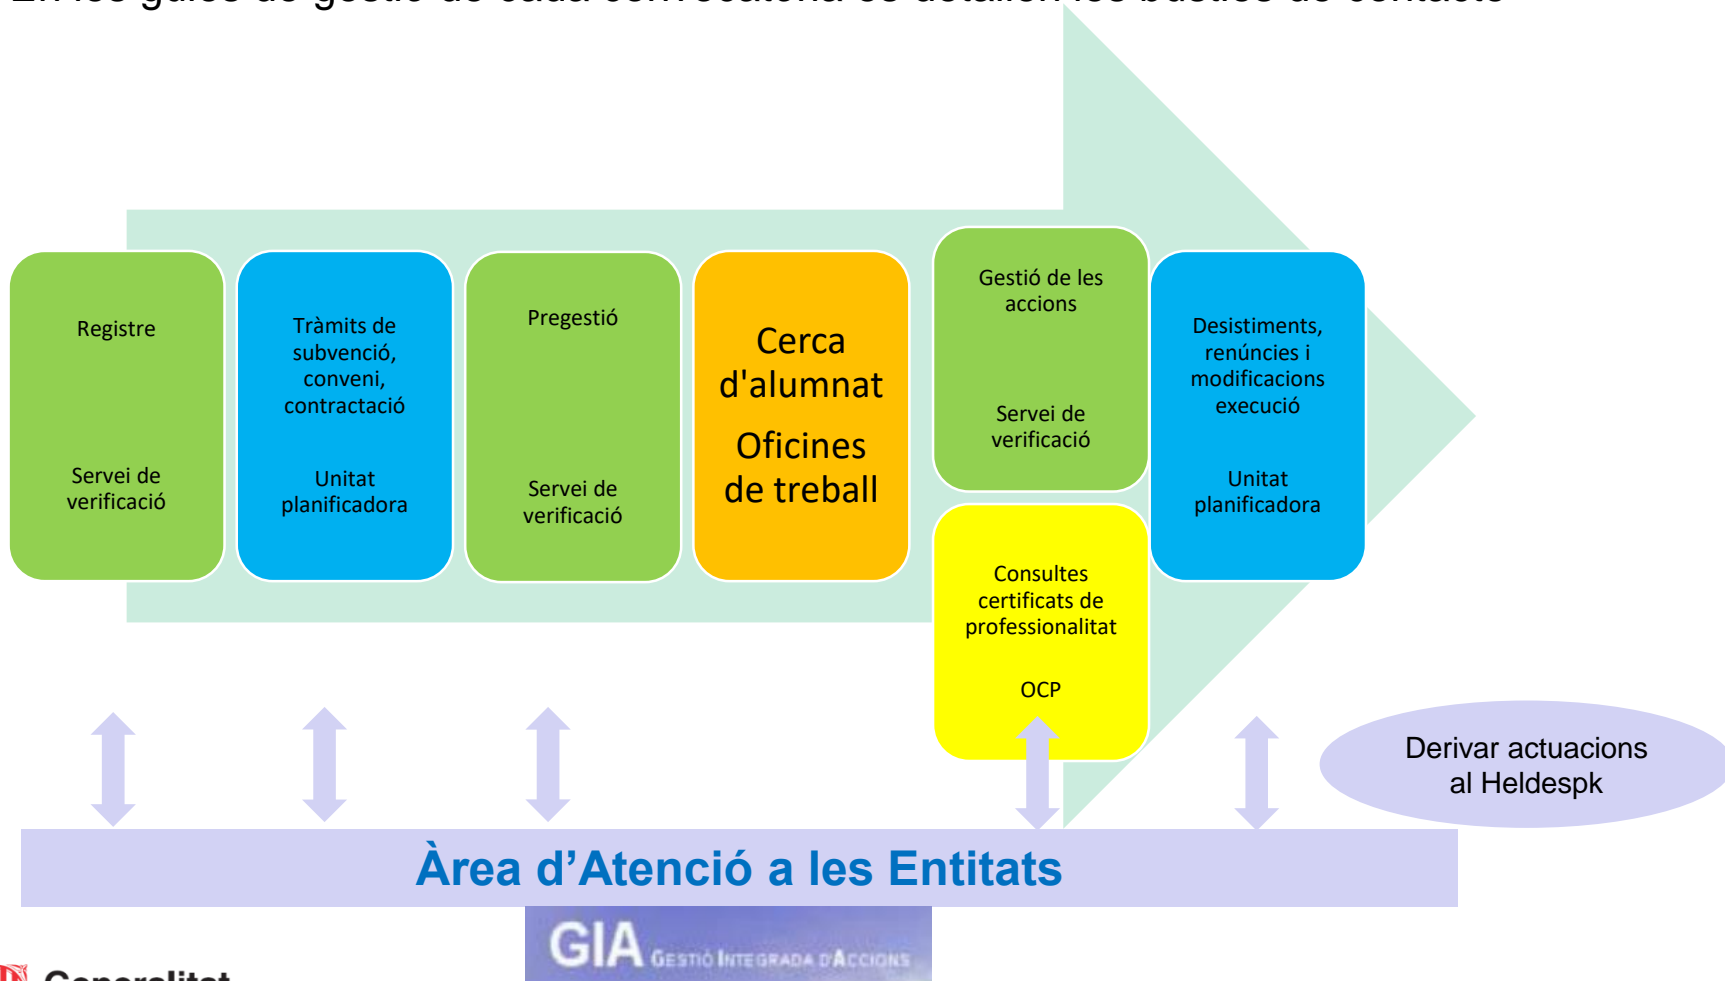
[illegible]

Registre

Servei de verificació

Tràmits de subvenció, conveni, contractació

Unitat planificadora

Pregestió

Servei de verificació

Cerca d'alumnat

Oficines de treball

Gestió de les accions

Servei de verificació

Consultes certificats de professionalitat

OCP

Desistiments, renúncies i modificacions execució

Unitat planificadora

Derivar actuacions al Heldespk

Àrea d'Atenció a les Entitats

GIA Gestió Integrada d'Accions

Generalitat